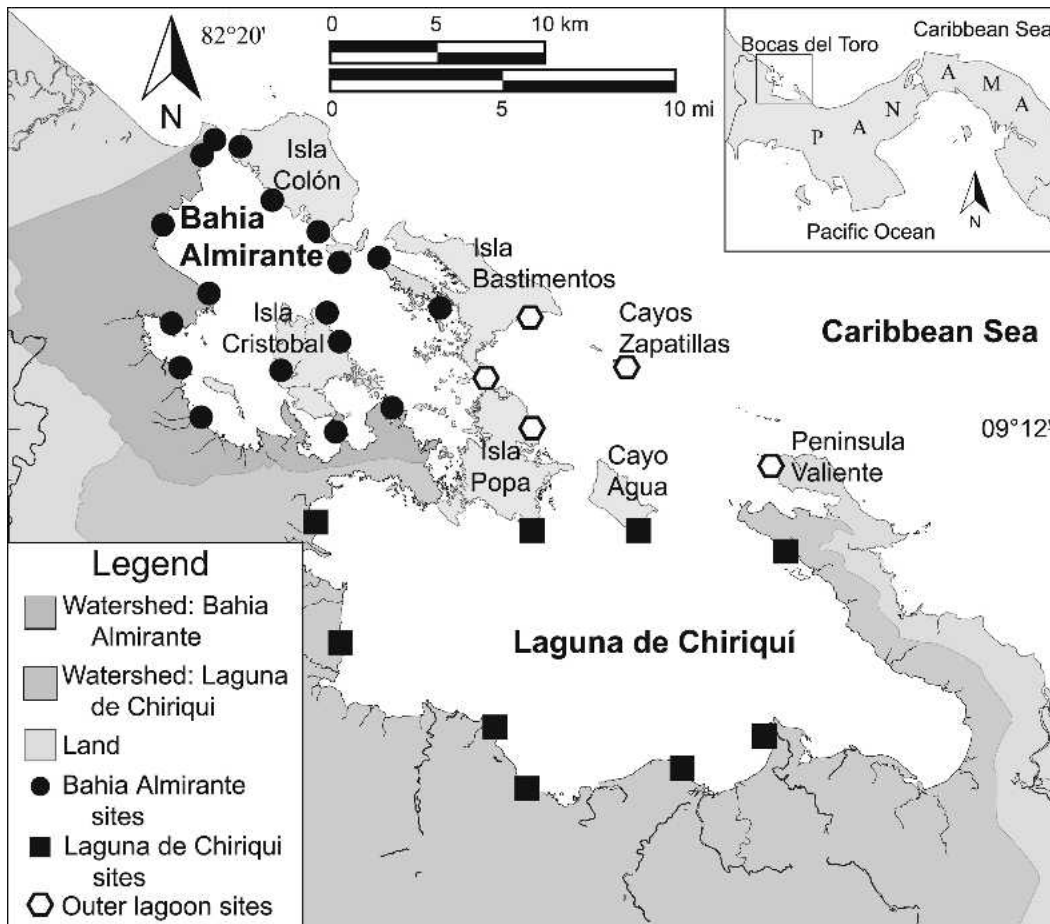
N

82°20'

0 5 10 km

0 5 10 mi

Bocas del Toro

Caribbean Sea

P A N A M A

Pacific Ocean

N

Isla Colón

Bahia Almirante

Isla Bastimentos

Isla Cristobal

Cayos Zapatillas

Caribbean Sea

09°12'

Isla Popa

Cayo Agua

Peninsula Valiente

Laguna de Chiriquí

Legend

Watershed: Bahia Almirante

Watershed: Laguna de Chiriqui

Land

Bahia Almirante sites

Laguna de Chiriqui sites

Outer lagoon sites